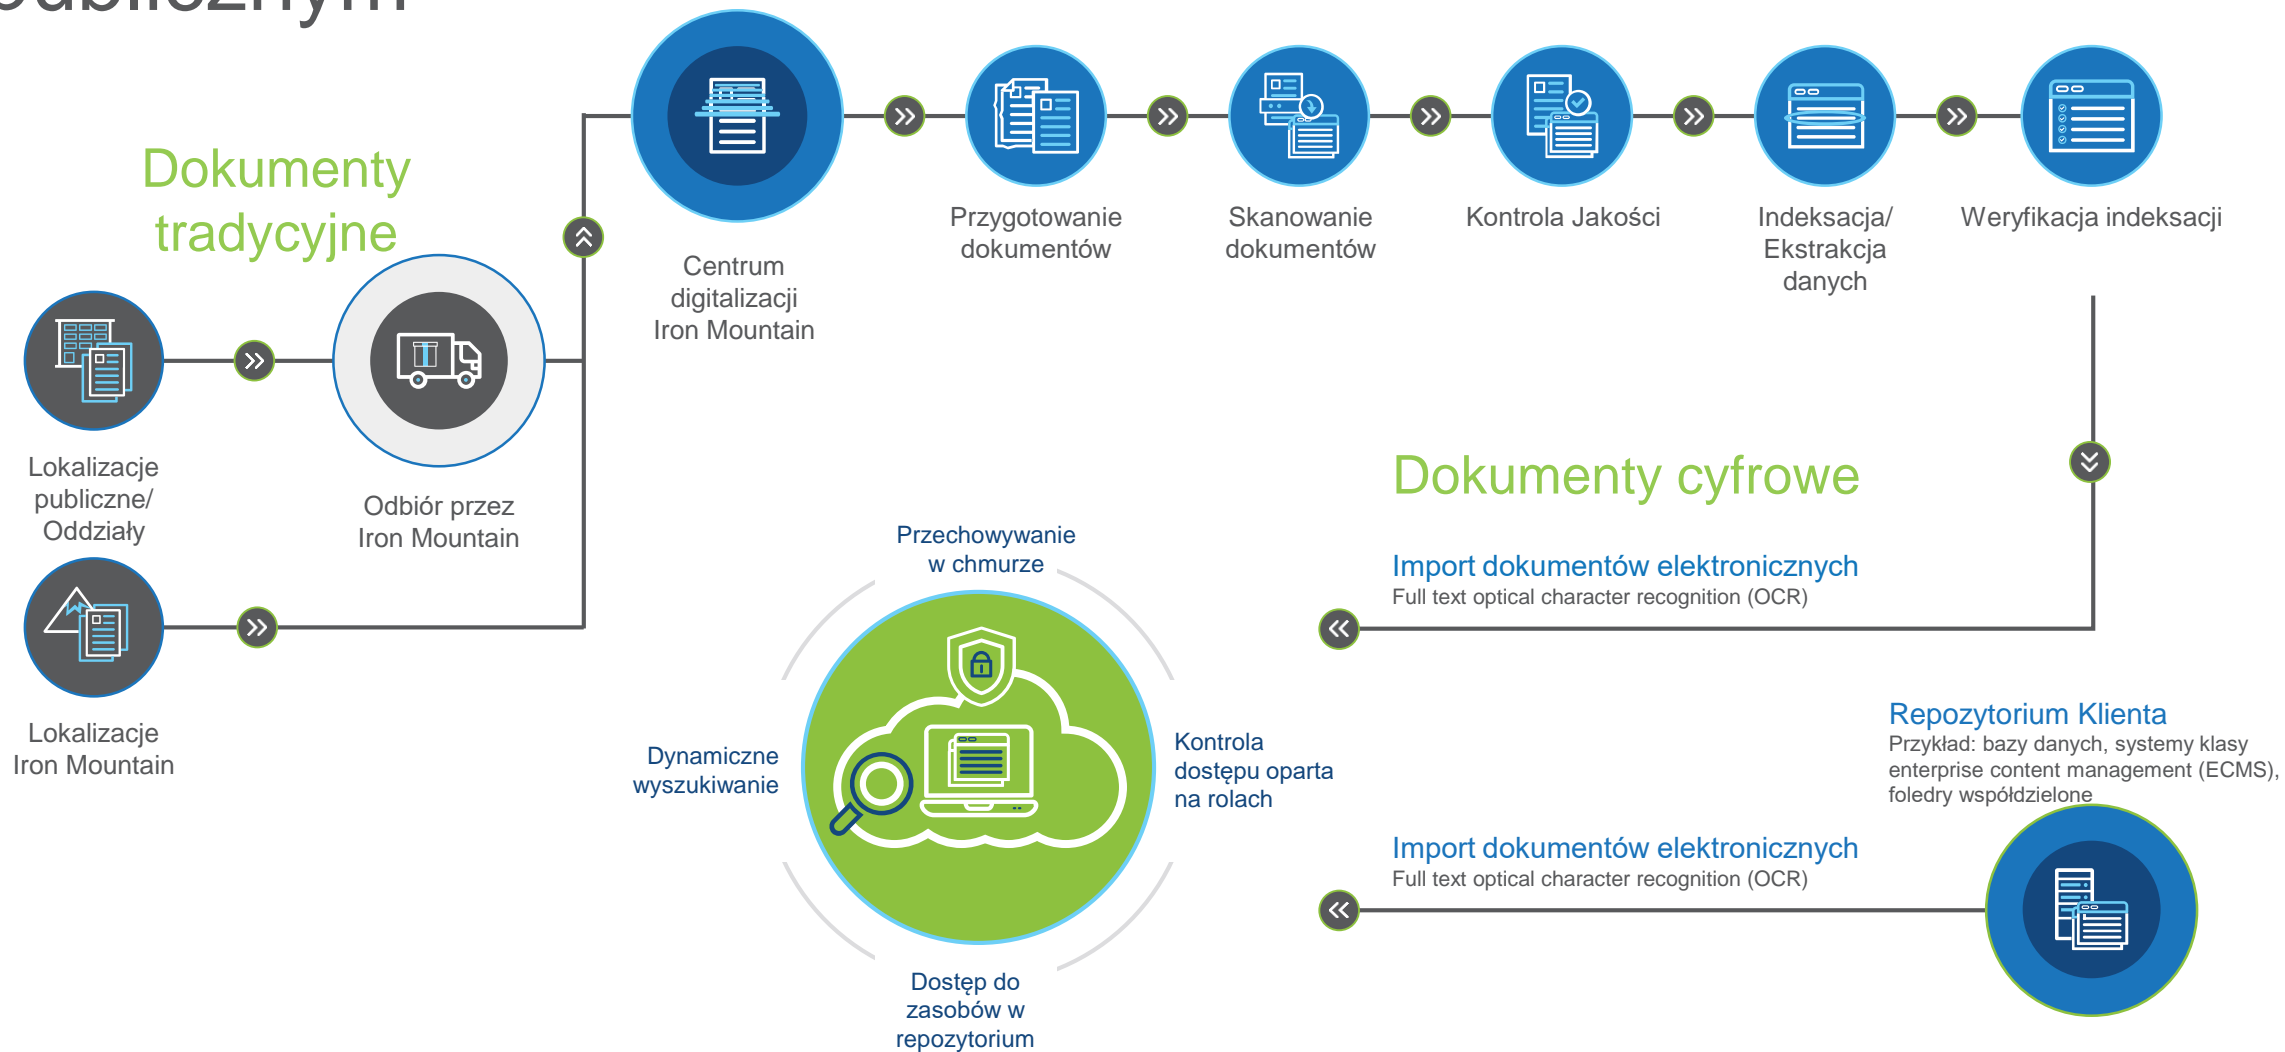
publicznym

Dokumenty tradycyjne

Centrum digitalizacji Iron Mountain

Przygotowanie dokumentów

Skanowanie dokumentów

Kontrola Jakości

Indeksacja/ Ekstrakcja danych

Weryfikacja indeksacji

Lokalizacje publiczne/ Oddziały

Odbiór przez Iron Mountain

Lokalizacje Iron Mountain

Dokumenty cyfrowe

Import dokumentów elektronicznych
Full text optical character recognition (OCR)

Przechowywanie w chmurze

Dynamiczne wyszukiwanie

Kontrola dostępu oparta na rolach

Dostęp do zasobów w repozytorium

Repozytorium Klienta
Przykład: bazy danych, systemy klasy enterprise content management (ECMS), foledry współdzielone

Import dokumentów elektronicznych
Full text optical character recognition (OCR)